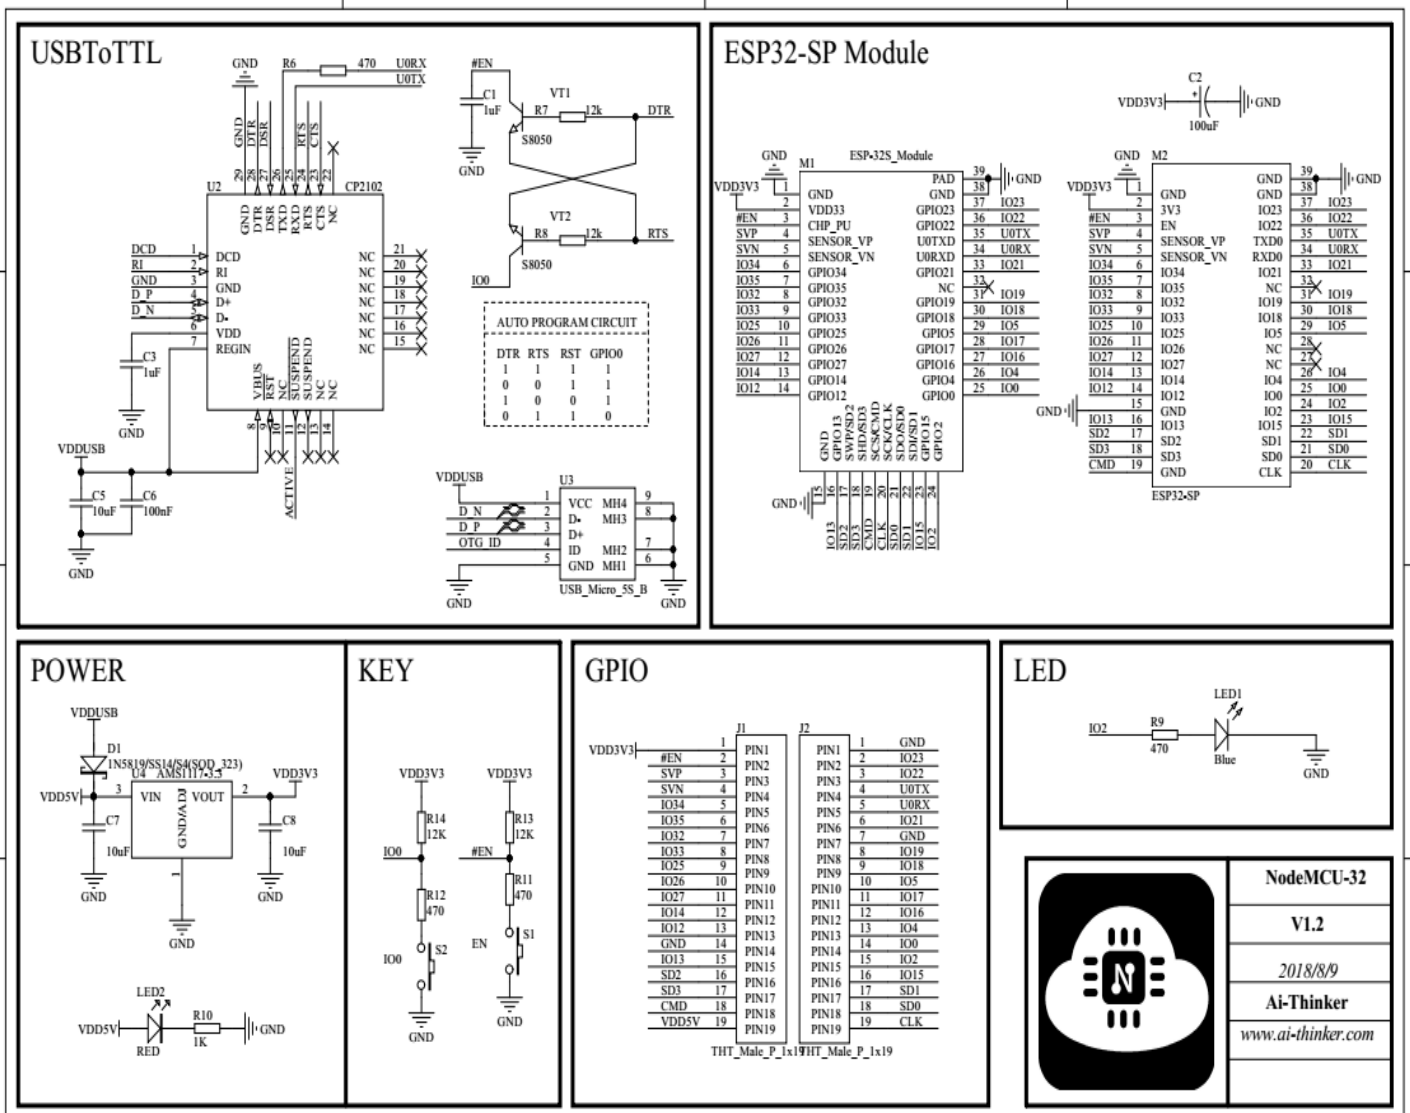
USBToTTL

GND R6 470 U0RX U0TX

GND DTR DSR RTS CTS

29 28 27 26 25 24 23 22

U2 CP2102

GND DTR DSR TXD RXD RTS CTS NC

DCD 1 DCD
RI 2 RI
GND 3 GND
D_P 4 D+
D_N 5 D-
6 VDD
7 REGIN

NC 21
NC 20
NC 19
NC 18
NC 17
NC 16
NC 15

C3 1uF GND

VBUS RST NC SUSPEND SUSPEND NC NC

8 9 10 11 12 13 14

VDDUSB

C5 10uF C6 100nF

GND

ACTIVE

#EN C1 1uF GND VT1 R7 12k DTR S8050

VT2 R8 12k RTS S8050 IO0

AUTO PROGRAM CIRCUIT

| DTR | RTS | RST | GPIO0 |
|---|---|---|---|
| 1 | 1 | 1 | 1 |
| 0 | 0 | 1 | 1 |
| 1 | 0 | 0 | 1 |
| 0 | 1 | 1 | 0 |

VDDUSB U3

1 VCC MH4 9
D_N 2 D- MH3 8
D_P 3 D+
OTG_ID 4 ID MH2 7
5 GND MH1 6

GND USB_Micro_5S_B GND

ESP32-SP Module

C2 VDD3V3 100uF GND

GND M1 ESP-32S_Module

VDD3V3 1 GND
2 VDD33
#EN 3 CHP_PU
SVP 4 SENSOR_VP
SVN 5 SENSOR_VN
IO34 6 GPIO34
IO35 7 GPIO35
IO32 8 GPIO32
IO33 9 GPIO33
IO25 10 GPIO25
IO26 11 GPIO26
IO27 12 GPIO27
IO14 13 GPIO14
IO12 14 GPIO12

PAD 39 GND
GND 38
GPIO23 37 IO23
GPIO22 36 IO22
U0TXD 35 U0TX
U0RXD 34 U0RX
GPIO21 33 IO21
NC 32
GPIO19 31 IO19
GPIO18 30 IO18
GPIO5 29 IO5
GPIO17 28 IO17
GPIO16 27 IO16
GPIO4 26 IO4
GPIO0 25 IO0

GND GPIO13 SWP/SD2 SHD/SD3 SCS/CMD SCK/CLK SDO/SD0 SDI/SD1 GPIO15 GPIO2

GND 15 16 17 18 19 20 21 22 23 24

IO13 SD2 SD3 CMD CLK SD0 SD1 IO15 IO2

GND M2

VDD3V3 1 GND
2 3V3
#EN 3 EN
SVP 4 SENSOR_VP
SVN 5 SENSOR_VN
IO34 6 IO34
IO35 7 IO35
IO32 8 IO32
IO33 9 IO33
IO25 10 IO25
IO26 11 IO26
IO27 12 IO27
IO14 13 IO14
IO12 14 IO12
GND 15 GND
IO13 16 IO13
SD2 17 SD2
SD3 18 SD3
CMD 19 GND

GND 39 GND
GND 38
IO23 37 IO23
IO22 36 IO22
TXD0 35 U0TX
RXD0 34 U0RX
IO21 33 IO21
NC 32
IO19 31 IO19
IO18 30 IO18
IO5 29 IO5
NC 28
NC 27
IO4 26 IO4
IO0 25 IO0
IO2 24 IO2
IO15 23 IO15
SD1 22 SD1
SD0 21 SD0
CLK 20 CLK

ESP32-SP

POWER

VDDUSB D1 1N5819/SS14/S4(SOD_323)
U4 AMS1117-3.3 VDD3V3
VDD5V 3 VIN VOUT 2
C7 10uF GND/ADJ C8 10uF
GND GND GND

LED2 VDD5V RED R10 1K GND

KEY

VDD3V3 R14 12K IO0 R12 470 IO0 S2 GND

VDD3V3 R13 12K #EN R11 470 EN S1 GND

GPIO

VDD3V3 J1 J2

| | | | | | | |
|---|---|---|---|---|---|---|
| | 1 | PIN1 | PIN1 | 1 | GND |
| #EN | 2 | PIN2 | PIN2 | 2 | IO23 |
| SVP | 3 | PIN3 | PIN3 | 3 | IO22 |
| SVN | 4 | PIN4 | PIN4 | 4 | U0TX |
| IO34 | 5 | PIN5 | PIN5 | 5 | U0RX |
| IO35 | 6 | PIN6 | PIN6 | 6 | IO21 |
| IO32 | 7 | PIN7 | PIN7 | 7 | GND |
| IO33 | 8 | PIN8 | PIN8 | 8 | IO19 |
| IO25 | 9 | PIN9 | PIN9 | 9 | IO18 |
| IO26 | 10 | PIN10 | PIN10 | 10 | IO5 |
| IO27 | 11 | PIN11 | PIN11 | 11 | IO17 |
| IO14 | 12 | PIN12 | PIN12 | 12 | IO16 |
| IO12 | 13 | PIN13 | PIN13 | 13 | IO4 |
| GND | 14 | PIN14 | PIN14 | 14 | IO0 |
| IO13 | 15 | PIN15 | PIN15 | 15 | IO2 |
| SD2 | 16 | PIN16 | PIN16 | 16 | IO15 |
| SD3 | 17 | PIN17 | PIN17 | 17 | SD1 |
| CMD | 18 | PIN18 | PIN18 | 18 | SD0 |
| VDD5V | 19 | PIN19 | PIN19 | 19 | CLK |

THT_Male_P_1x19 THT_Male_P_1x19

LED

LED1 IO2 R9 470 Blue GND

NodeMCU-32
V1.2
2018/8/9
Ai-Thinker
www.ai-thinker.com